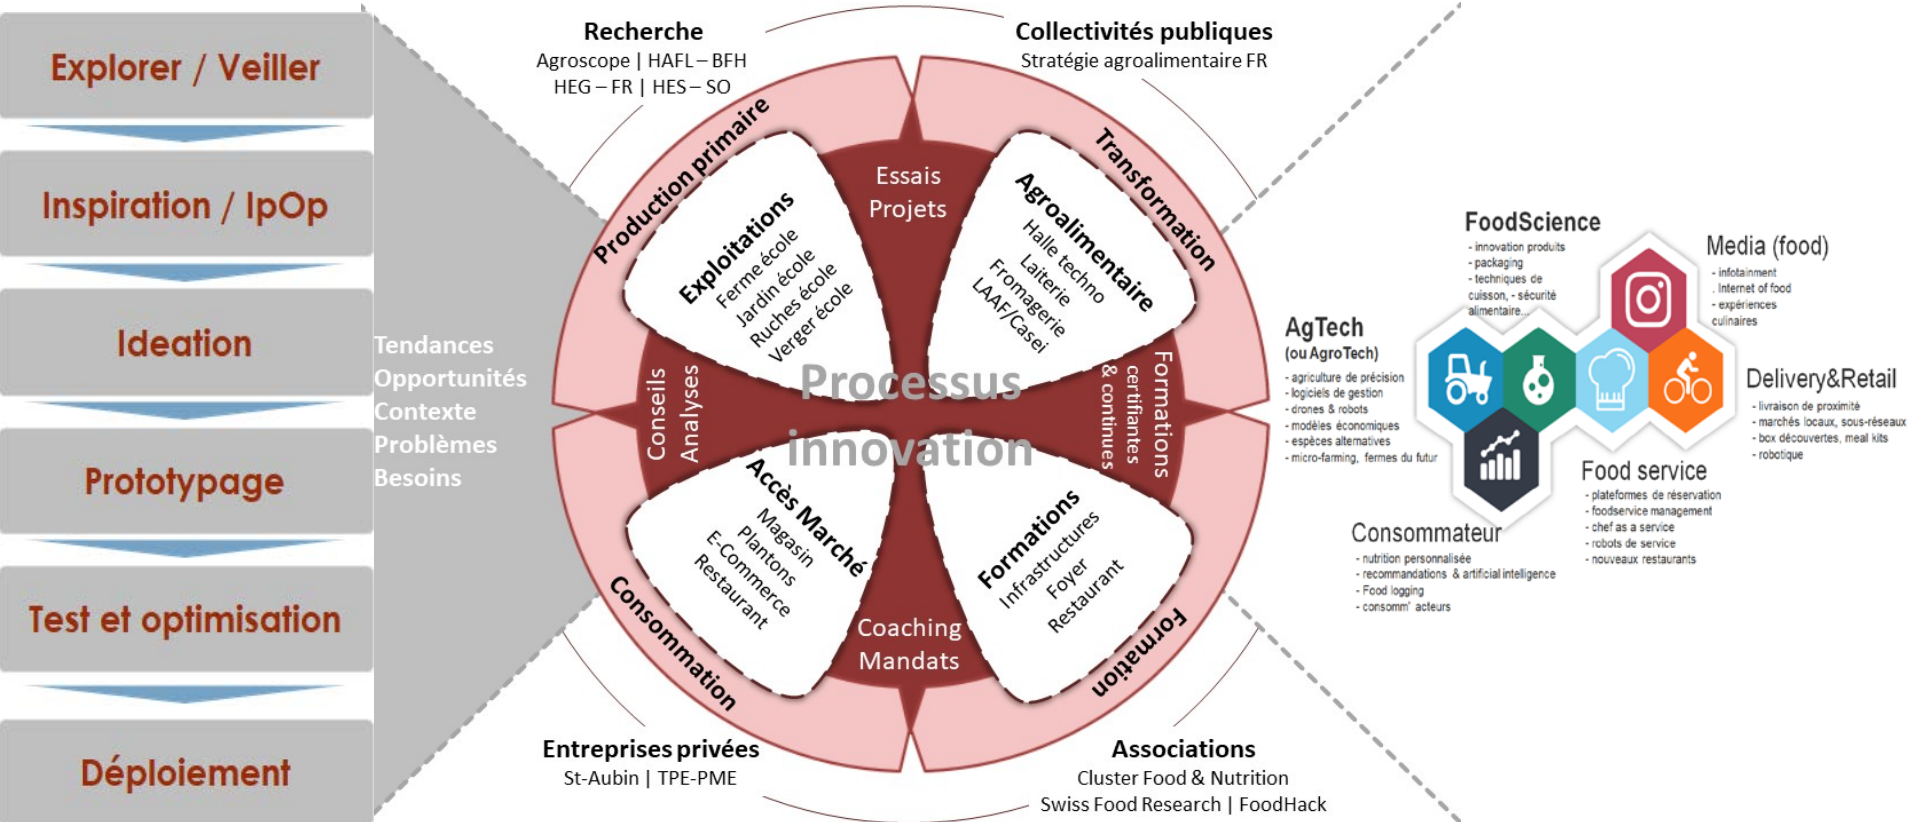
Explorer / Veiller

Inspiration / IpOp

Ideation

Prototypage

Test et optimisation

Déploiement

Tendances
Opportunités
Contexte
Problèmes
Besoins

Recherche
Agroscope | HAFL – BFH
HEG – FR | HES – SO

Collectivités publiques
Stratégie agroalimentaire FR

Production primaire

Transformation

Essais
Projets

Exploitations
Ferme école
Jardin école
Ruches école
Verger école

Agroalimentaire
Halle techno
Laiterie
Fromagerie
LAAF/Casei

Conseils
Analyses

Processus innovation

Formations
certifiantes
& continues

Accès Marché
Magasin
Plantons
E-Commerce
Restaurant

Formations
Infrastructures
Foyer
Restaurant

Coaching
Mandats

Consommation

Formation

Entreprises privées
St-Aubin | TPE-PME

Associations
Cluster Food & Nutrition
Swiss Food Research | FoodHack

FoodScience
- innovation produits
- packaging
- techniques de cuisson, - sécurité alimentaire...

Media (food)
- infotainment
. Internet of food
- expériences culinaires

AgTech
(ou AgroTech)
- agriculture de précision
- logiciels de gestion
- drones & robots
- modèles économiques
- espèces alternatives
- micro-farming, fermes du futur

Delivery&Retail
- livraison de proximité
- marchés locaux, sous-réseaux
- box découvertes, meal kits
- robotique

Food service
- plateformes de réservation
- foodservice management
- chef as a service
- robots de service
- nouveaux restaurants

Consommateur
- nutrition personnalisée
- recommandations & artificial intelligence
- Food logging
- consomm' acteurs